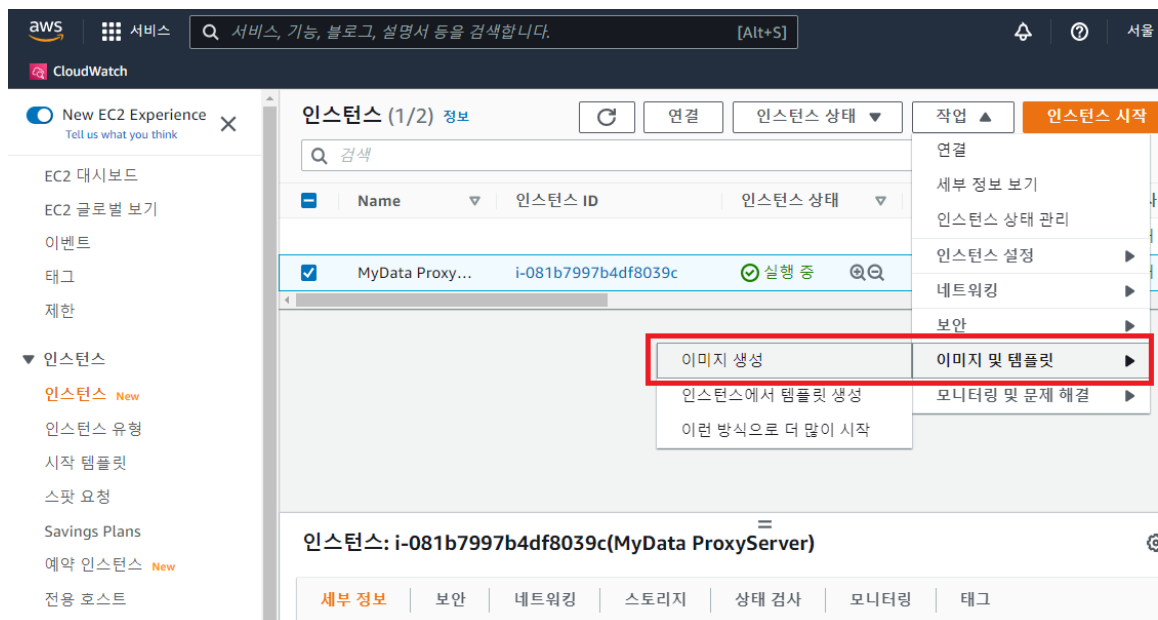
aws 서비스 서비스, 기능, 블로그, 설명서 등을 검색합니다. [Alt+S] 서울

CloudWatch

New EC2 Experience
Tell us what you think

EC2 대시보드
EC2 글로벌 보기
이벤트
태그
제한

▼ 인스턴스
인스턴스 New
인스턴스 유형
시작 템플릿
스팟 요청
Savings Plans
예약 인스턴스 New
전용 호스트

인스턴스 (1/2) 정보

연결
인스턴스 상태 ▼
작업 ▲
인스턴스 시작

검색

| | Name | 인스턴스 ID | 인스턴스 상태 |
|---|---|---|---|
| ☑ | MyData Proxy... | i-081b7997b4df8039c | 실행 중 |

연결
세부 정보 보기
인스턴스 상태 관리
인스턴스 설정 ▶
네트워킹 ▶
보안 ▶
이미지 및 템플릿 ▶
모니터링 및 문제 해결 ▶

이미지 생성
인스턴스에서 템플릿 생성
이런 방식으로 더 많이 시작

인스턴스: i-081b7997b4df8039c(MyData ProxyServer)

세부 정보 | 보안 | 네트워킹 | 스토리지 | 상태 검사 | 모니터링 | 태그